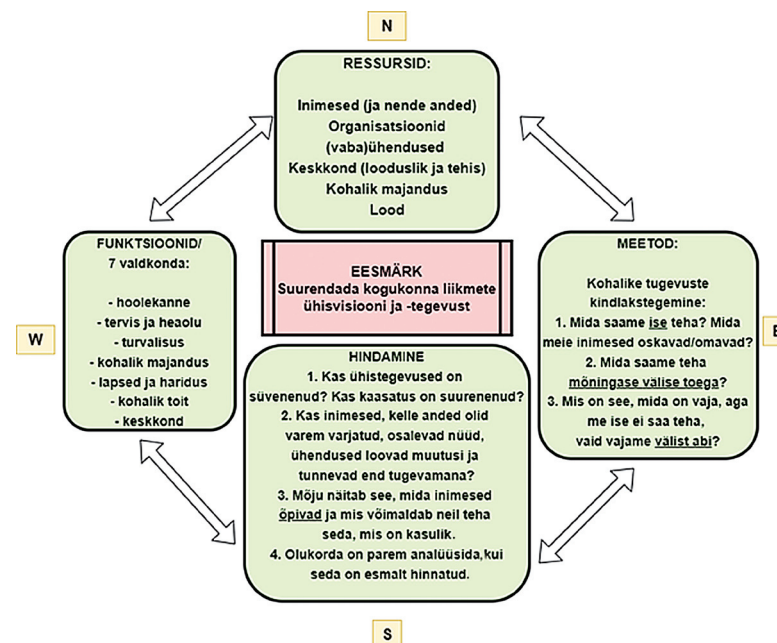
N

RESSURSID:

Inimesed (ja nende anded)
Organisatsioonid
(vaba)ühendused
Keskkond (looduslik ja tehis)
Kohalik majandus
Lood

FUNKTSIOONID/
7 valdkonda:

- hoolekanne
- tervis ja heaolu
- turvalisus
- kohalik majandus
- lapsed ja haridus
- kohalik toit
- keskkond

W

EESMÄRK
Suurendada kogukonna liikmete ühisvisiooni ja -tegevust

MEETOD:

Kohalike tugevuste kindlakstegemine:
1. Mida saame ise teha? Mida meie inimesed oskavad/omavad?
2. Mida saame teha mõningase välise toega?
3. Mis on see, mida on vaja, aga me ise ei saa teha, vaid vajame välist abi?

E

HINDAMINE
1. Kas ühistegevused on süvenenud? Kas kaasatus on suurenenud?
2. Kas inimesed, kelle anded olid varem varjatud, osalevad nüüd, ühendused loovad muutusi ja tunnevad end tugevamana?
3. Mõju näitab see, mida inimesed õpivad ja mis võimaldab neil teha seda, mis on kasulik.
4. Olukorda on parem analüüsida,kui seda on esmalt hinnatud.

S